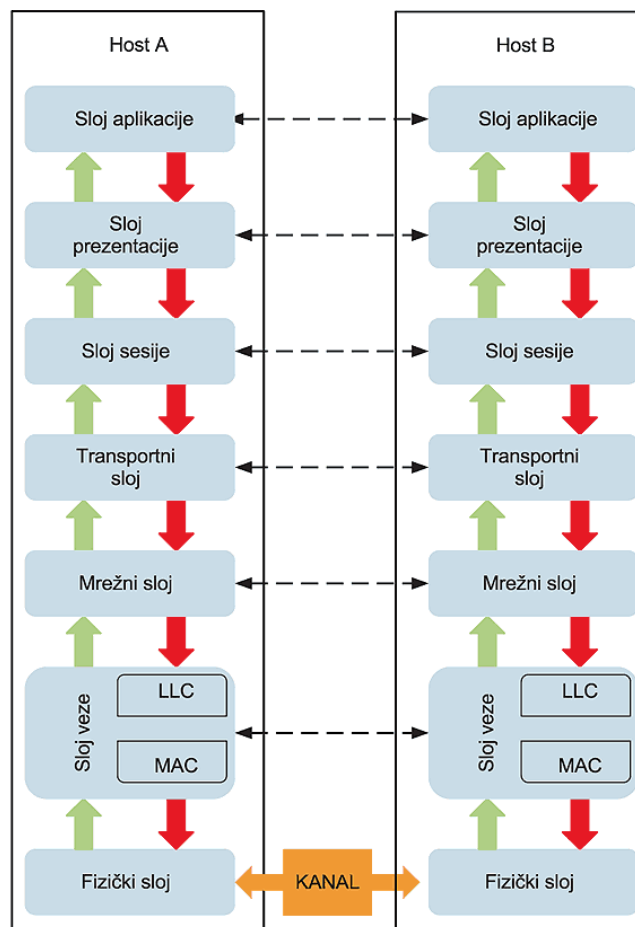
Host A

Sloj aplikacije

Sloj prezentacije

Sloj sesije

Transportni sloj

Mrežni sloj

Sloj veze

LLC

MAC

Fizički sloj

KANAL

Host B

Sloj aplikacije

Sloj prezentacije

Sloj sesije

Transportni sloj

Mrežni sloj

Sloj veze

LLC

MAC

Fizički sloj